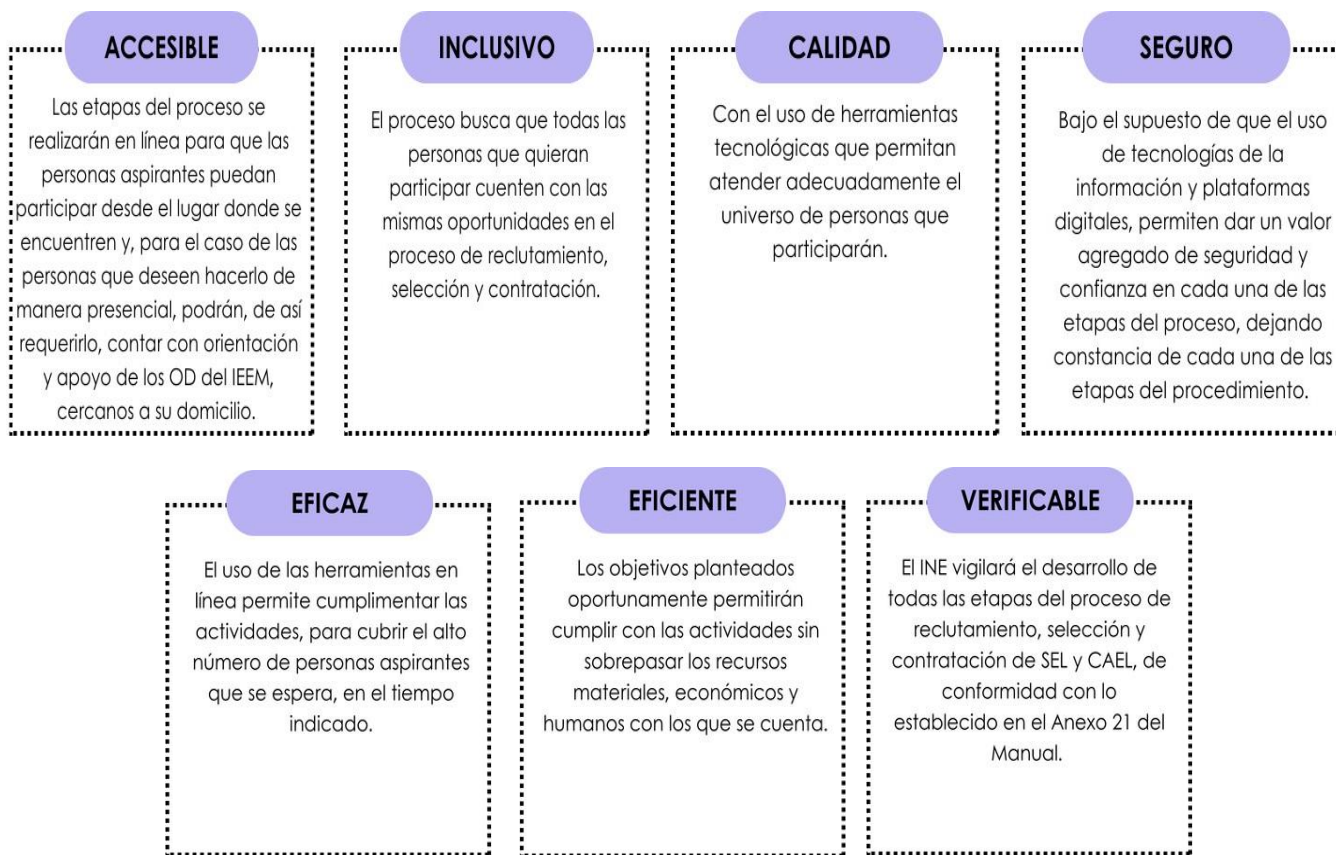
ACCESIBLE

Las etapas del proceso se realizarán en línea para que las personas aspirantes puedan participar desde el lugar donde se encuentren y, para el caso de las personas que deseen hacerlo de manera presencial, podrán, de así requerirlo, contar con orientación y apoyo de los OD del IEEM, cercanos a su domicilio.

INCLUSIVO

El proceso busca que todas las personas que quieran participar cuenten con las mismas oportunidades en el proceso de reclutamiento, selección y contratación.

CALIDAD

Con el uso de herramientas tecnológicas que permitan atender adecuadamente el universo de personas que participarán.

SEGURO

Bajo el supuesto de que el uso de tecnologías de la información y plataformas digitales, permiten dar un valor agregado de seguridad y confianza en cada una de las etapas del proceso, dejando constancia de cada una de las etapas del procedimiento.

EFICAZ

El uso de las herramientas en línea permite cumplimentar las actividades, para cubrir el alto número de personas aspirantes que se espera, en el tiempo indicado.

EFICIENTE

Los objetivos planteados oportunamente permitirán cumplir con las actividades sin sobrepasar los recursos materiales, económicos y humanos con los que se cuenta.

VERIFICABLE

El INE vigilará el desarrollo de todas las etapas del proceso de reclutamiento, selección y contratación de SEL y CAEL, de conformidad con lo establecido en el Anexo 21 del Manual.